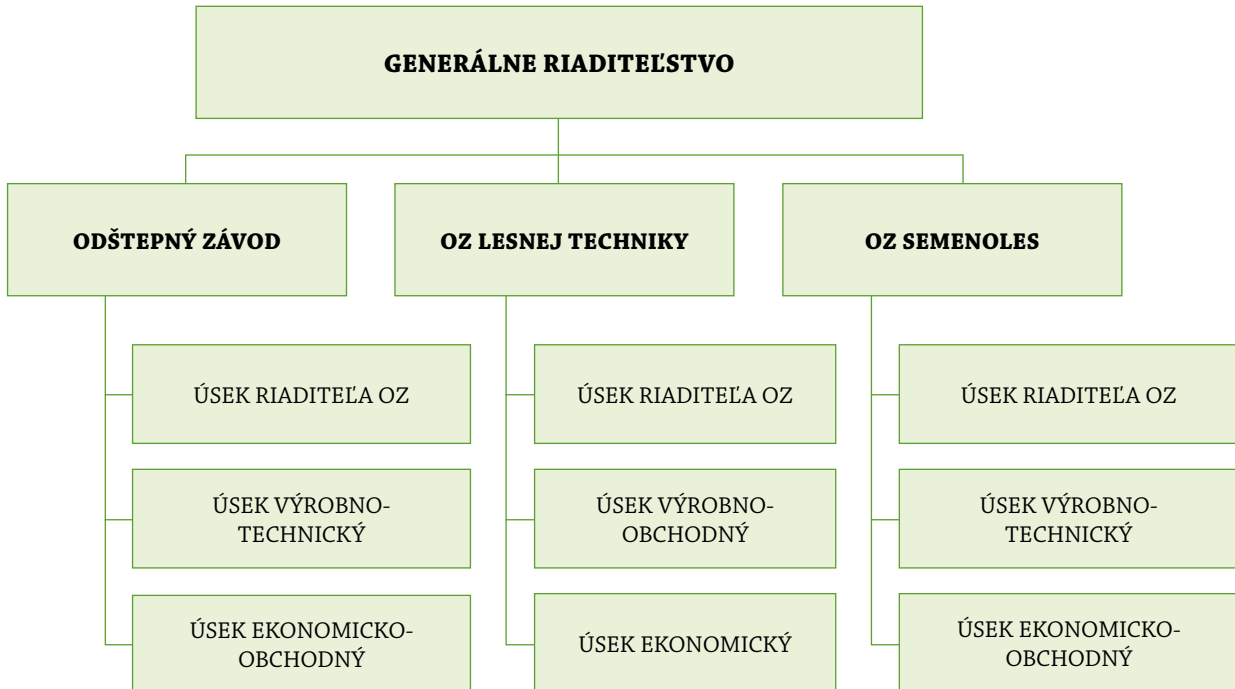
GENERÁLNE RIADITEĽSTVO

ODŠTEPNÝ ZÁVOD

ÚSEK RIADITEĽA OZ

ÚSEK VÝROBNO-TECHNICKÝ

ÚSEK EKONOMICKO-OBCHODNÝ

OZ LESNEJ TECHNIKY

ÚSEK RIADITEĽA OZ

ÚSEK VÝROBNO-OBCHODNÝ

ÚSEK EKONOMICKÝ

OZ SEMENOLES

ÚSEK RIADITEĽA OZ

ÚSEK VÝROBNO-TECHNICKÝ

ÚSEK EKONOMICKO-OBCHODNÝ